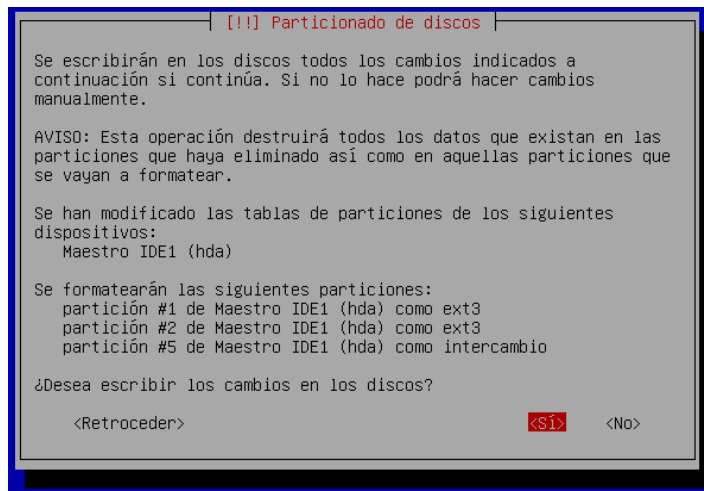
[!!] Particionado de discos

Se escribirán en los discos todos los cambios indicados a continuación si continúa. Si no lo hace podrá hacer cambios manualmente.

AVISO: Esta operación destruirá todos los datos que existan en las particiones que haya eliminado así como en aquellas particiones que se vayan a formatear.

Se han modificado las tablas de particiones de los siguientes dispositivos:
Maestro IDE1 (hda)

Se formatearán las siguientes particiones:
partición #1 de Maestro IDE1 (hda) como ext3
partición #2 de Maestro IDE1 (hda) como ext3
partición #5 de Maestro IDE1 (hda) como intercambio

¿Desea escribir los cambios en los discos?

<Retroceder> <Sí> <No>